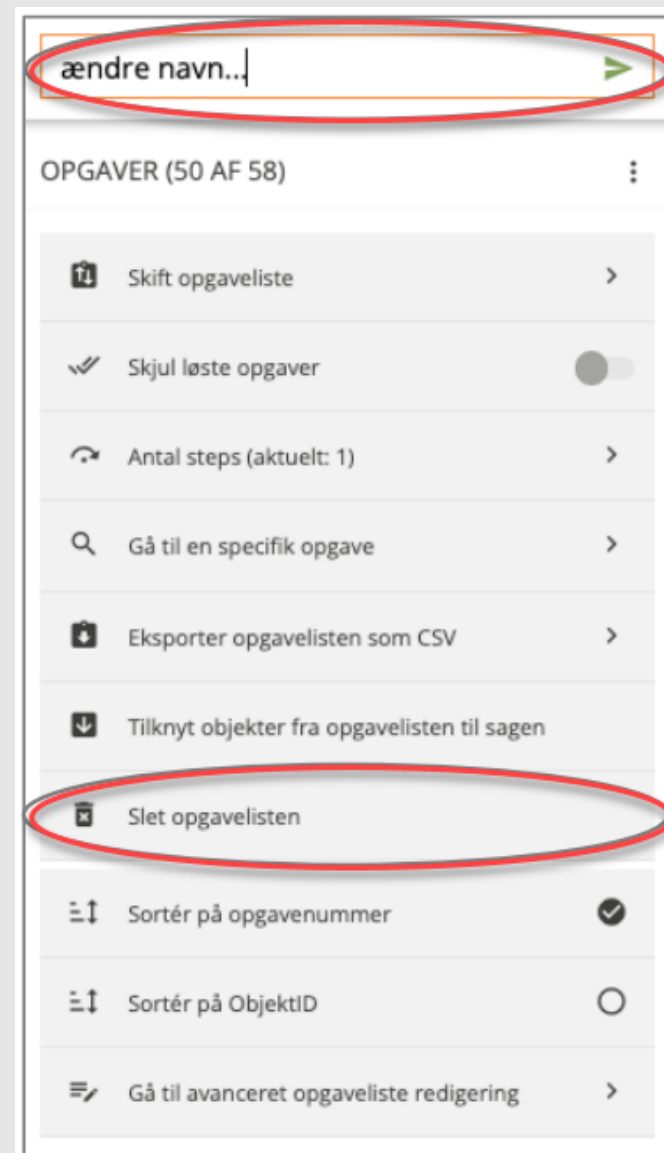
ændre navn...

OPGAVER (50 AF 58)

Skift opgaveliste

Skjul løste opgaver

Antal steps (aktuelt: 1)

Gå til en specifik opgave

Eksporter opgavelisten som CSV

Tilknyt objekter fra opgavelisten til sagen

Slet opgavelisten

Sortér på opgavenummer

Sortér på ObjektID

Gå til avanceret opgaveliste redigering